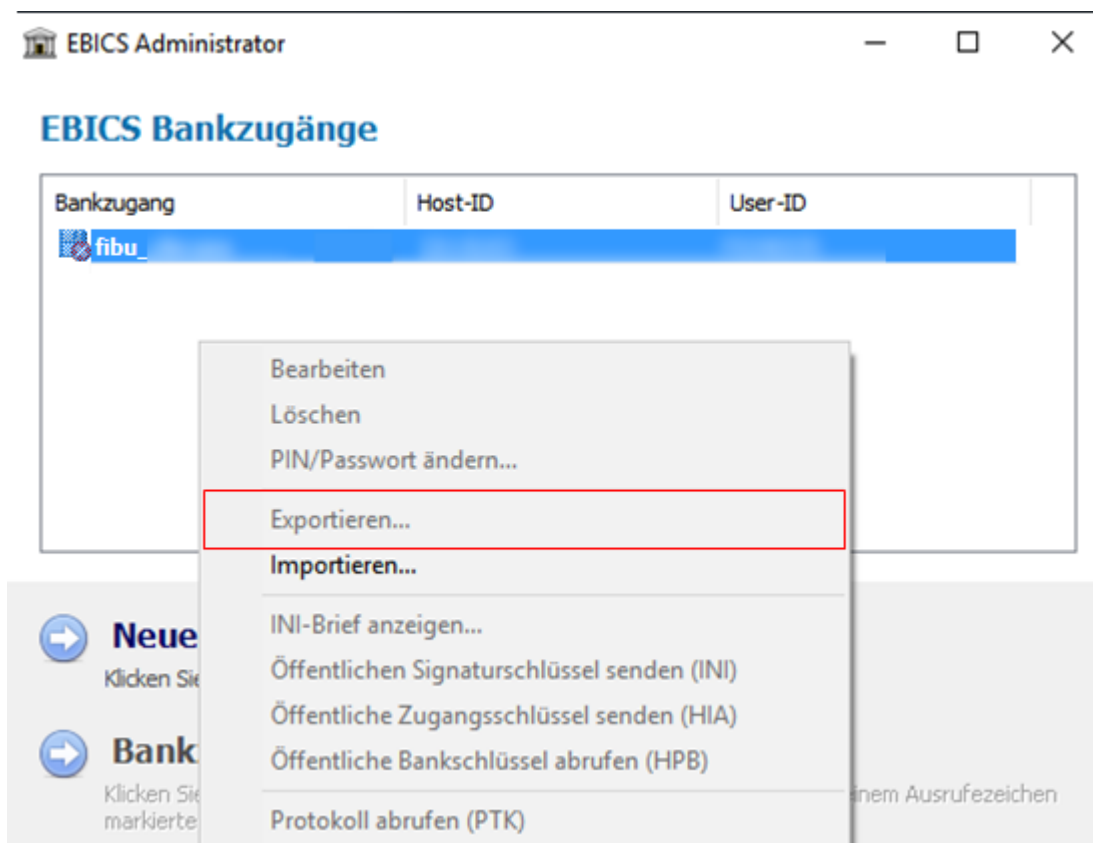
EBICS Administrator

EBICS Bankzugänge

| Bankzugang | Host-ID | User-ID |
|---|---|---|
| fibu_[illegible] | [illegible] | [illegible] |

Bearbeiten
Löschen
PIN/Passwort ändern...
Exportieren...
Importieren...
INI-Brief anzeigen...
Öffentlichen Signaturschlüssel senden (INI)
Öffentliche Zugangsschlüssel senden (HIA)
Öffentliche Bankschlüssel abrufen (HPB)
Protokoll abrufen (PTK)

Neue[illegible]
Klicken Sie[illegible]

Bank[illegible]
Klicken Sie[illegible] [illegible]inem Ausrufezeichen
markierte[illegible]